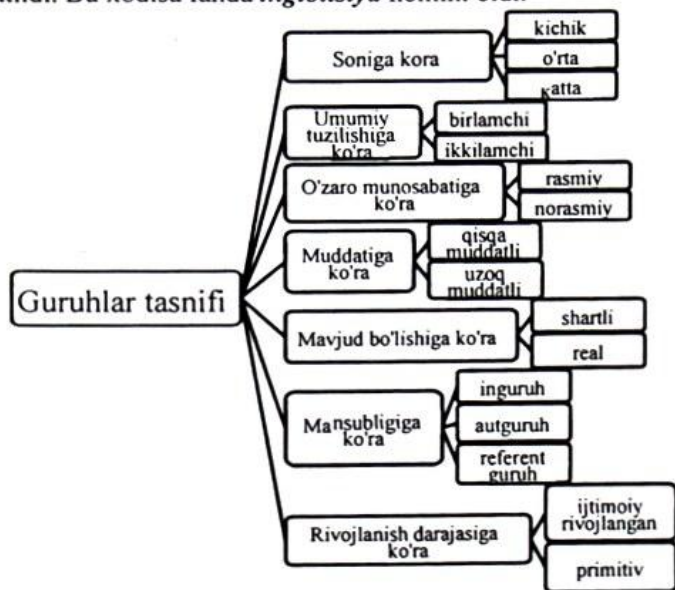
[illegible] Bu kodisa tanda ingtiosiya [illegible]

Guruhlar tasnifi

Soniga kora
kichik
o'rta
katta

Umumiy tuzilishiga ko'ra
birlamchi
ikkilamchi

O'zaro munosabatiga ko'ra
rasmiy
norasmiy

Muddatiga ko'ra
qisqa muddatli
uzoq muddatli

Mavjud bo'lishiga ko'ra
shartli
real

Mansubligiga ko'ra
inguruh
autguruh
referent guruh

Rivojlanish darajasiga ko'ra
ijtimoiy rivojlangan
primitiv